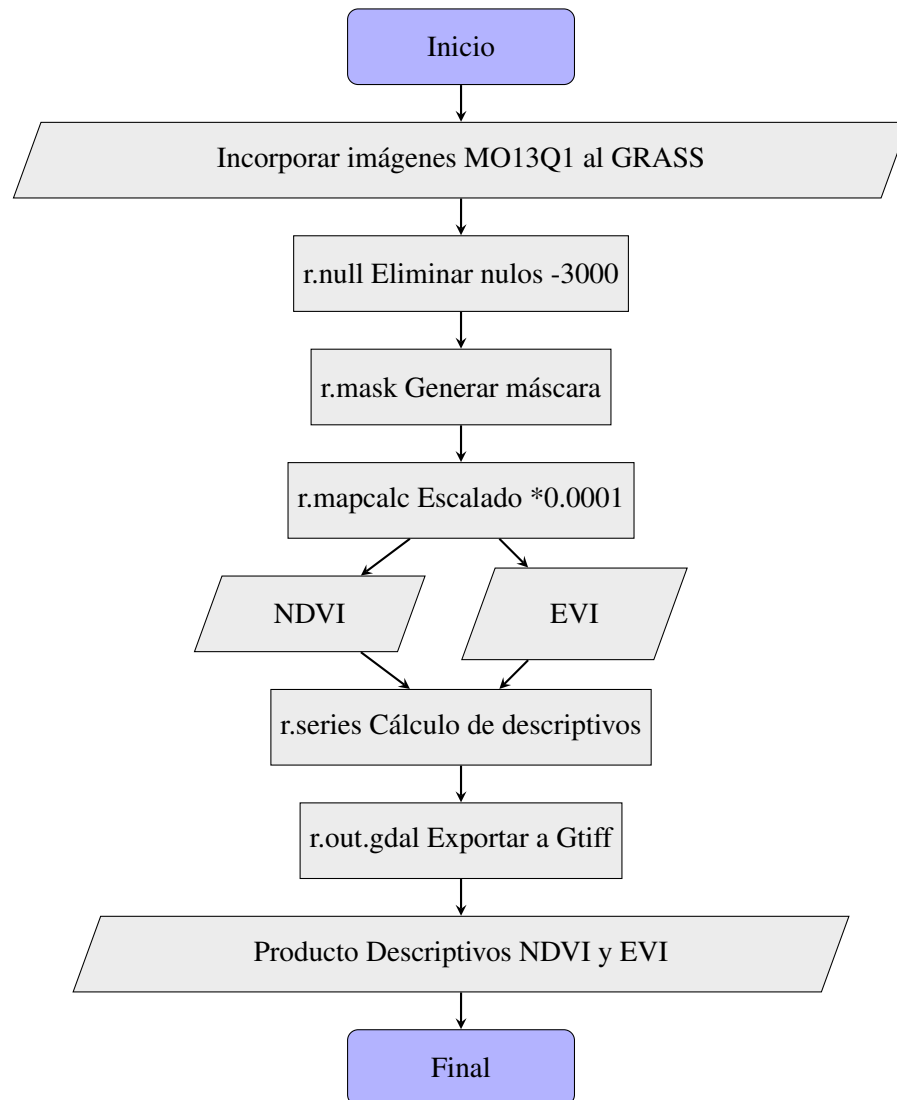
Inicio

Incorporar imágenes MO13Q1 al GRASS

r.null Eliminar nulos -3000

r.mask Generar máscara

r.mapcalc Escalado *0.0001

NDVI

EVI

r.series Cálculo de descriptivos

r.out.gdal Exportar a Gtiff

Producto Descriptivos NDVI y EVI

Final